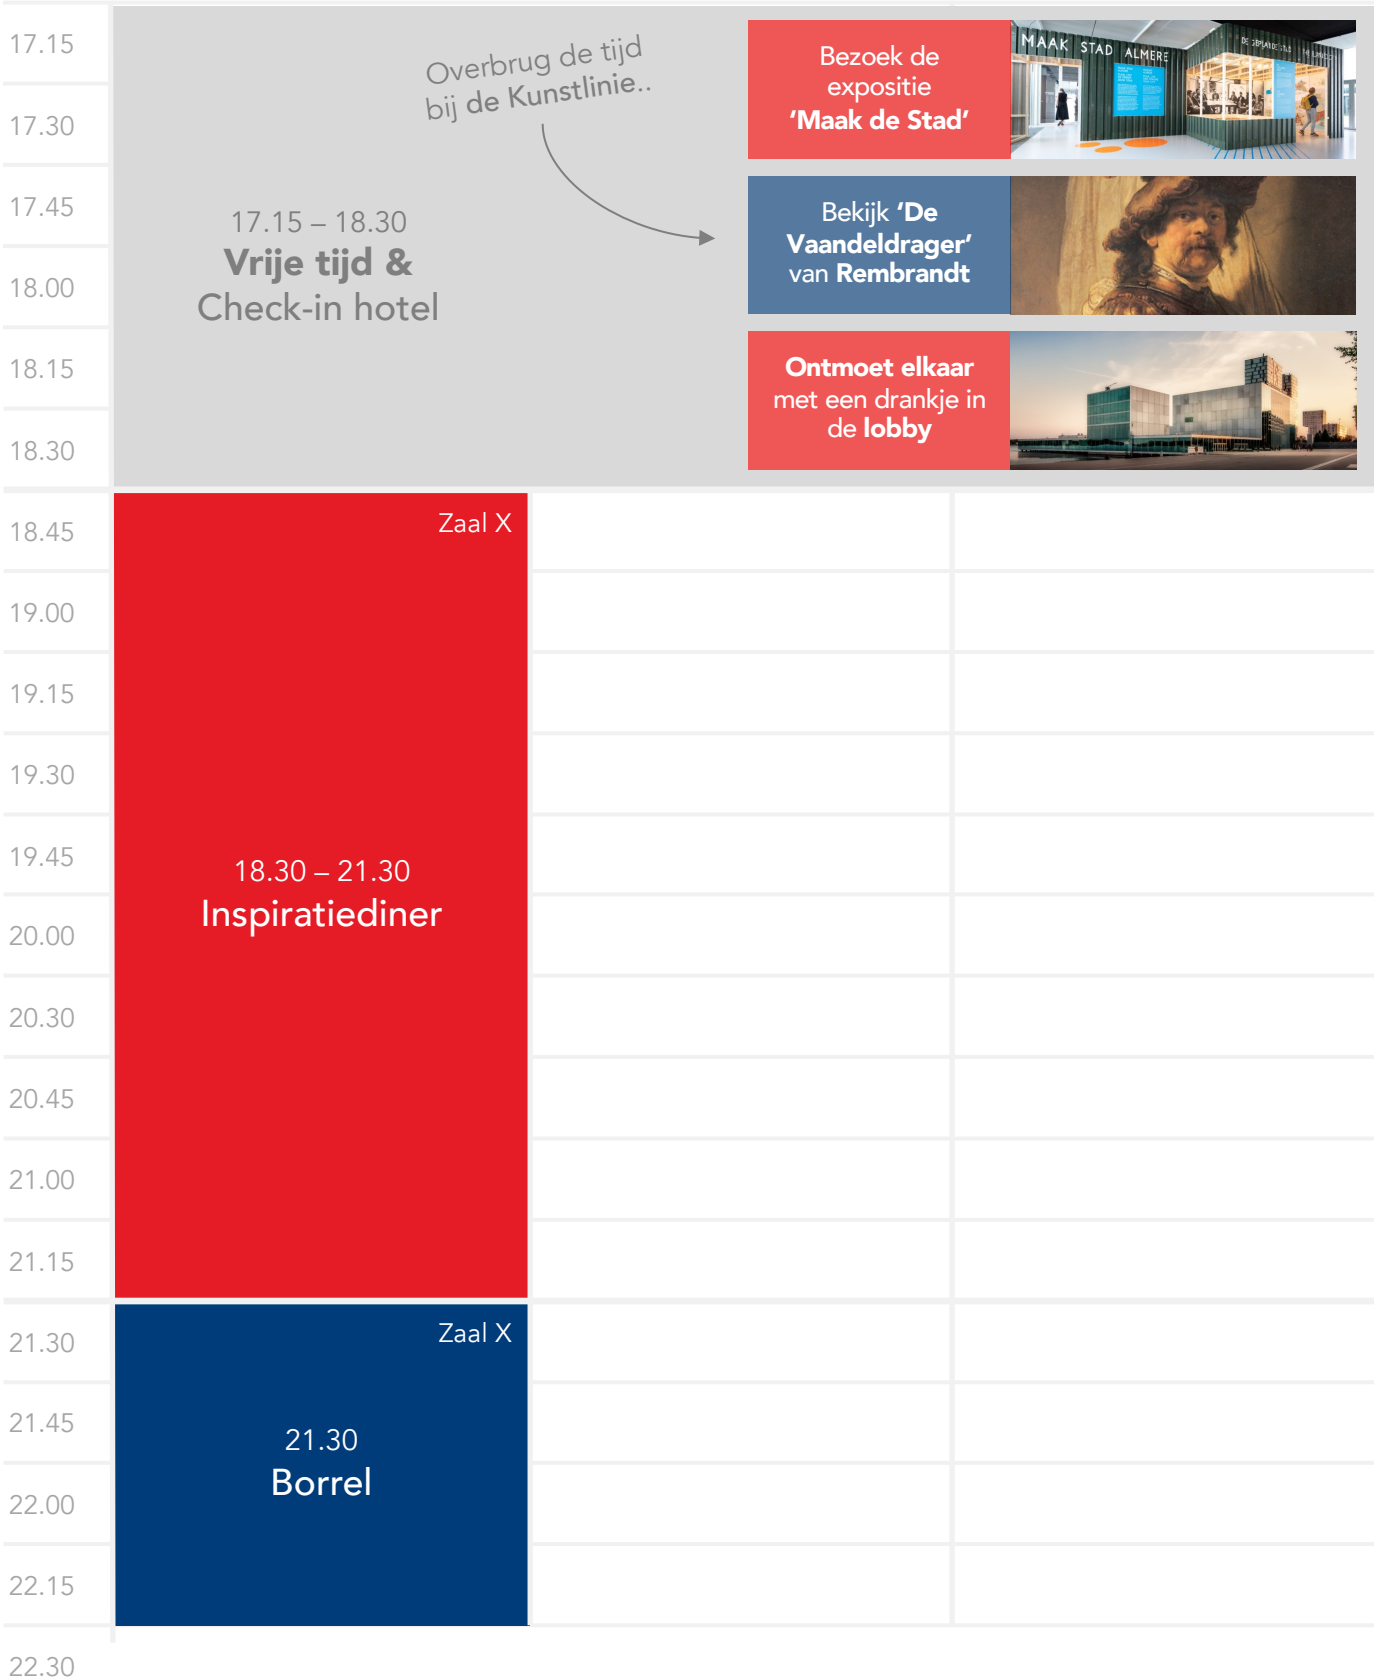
17.15
17.30
17.45
18.00
18.15
18.30

Overbrug de tijd bij de Kunstlinie..

17.15 – 18.30
Vrije tijd &
Check-in hotel

Bezoek de expositie 'Maak de Stad'

MAAK STAD ALMERE

Bekijk 'De Vaandeldrager' van Rembrandt

Ontmoet elkaar met een drankje in de lobby

18.45
19.00
19.15
19.30
19.45
20.00
20.30
20.45
21.00
21.15

Zaal X

18.30 – 21.30
Inspiratiediner

21.30
21.45
22.00
22.15
22.30

Zaal X

21.30
Borrel